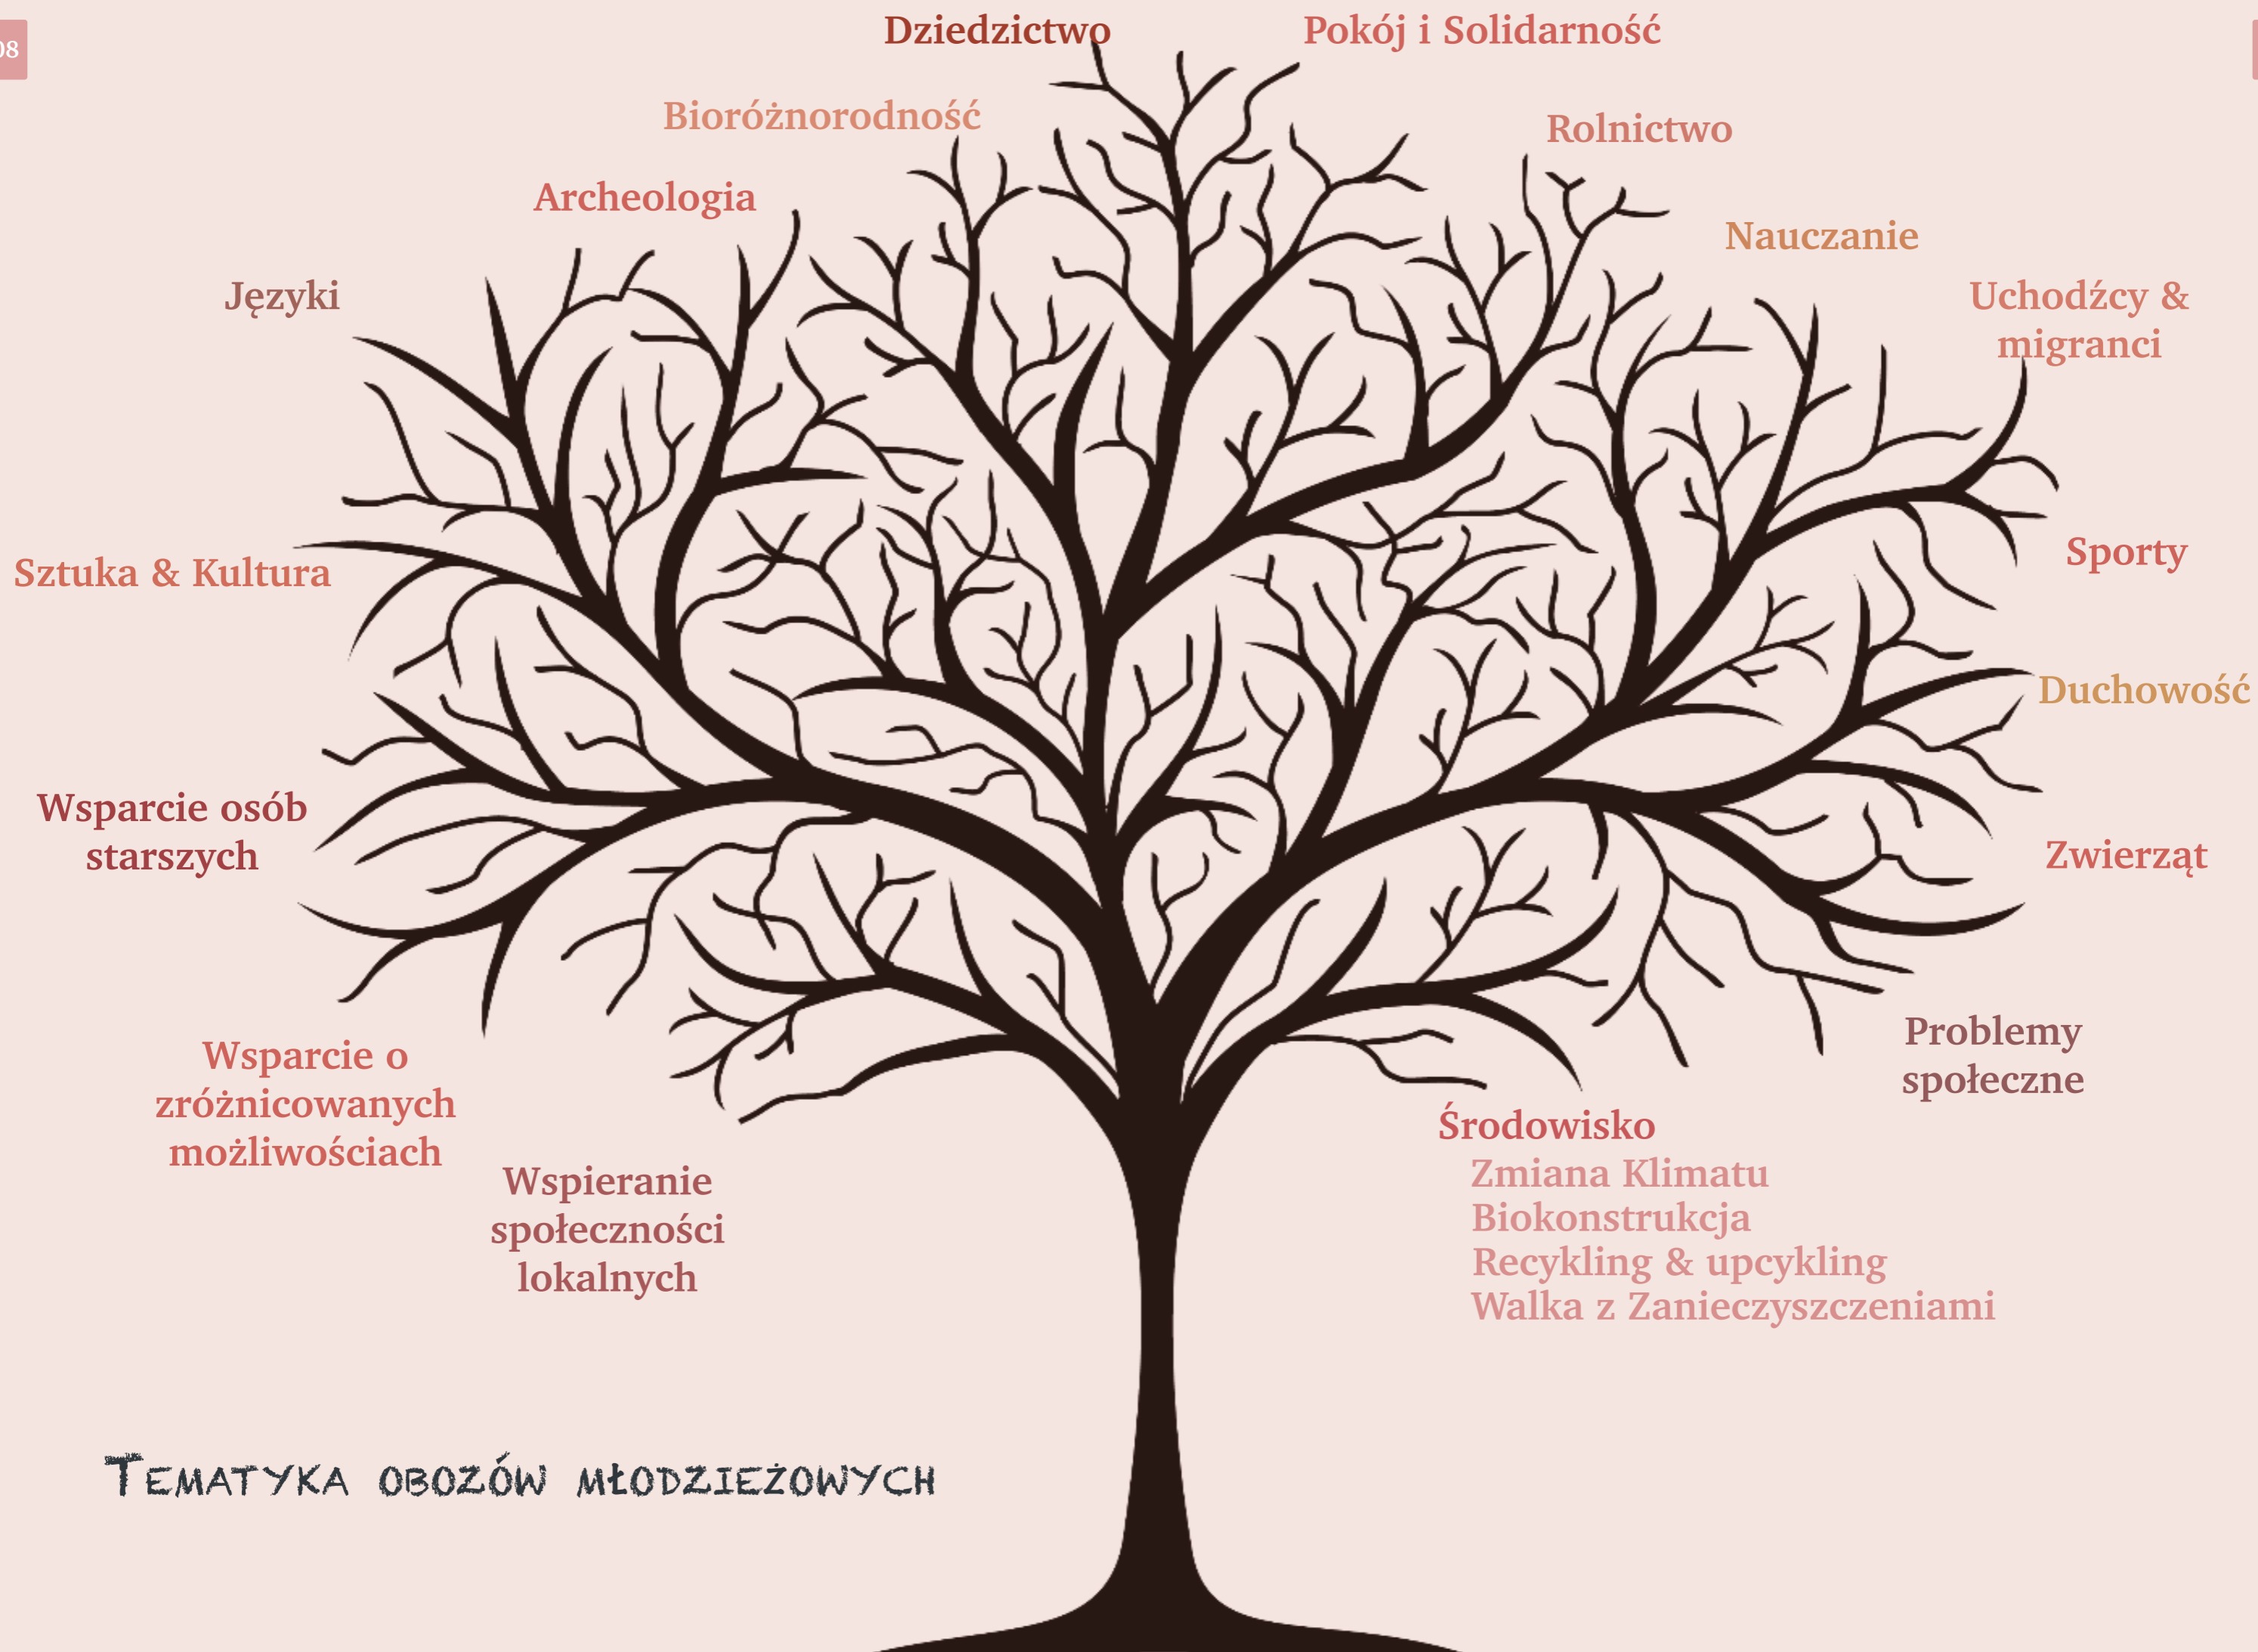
08

Dziedzictwo

Pokój i Solidarność

Bioróżnorodność

Rolnictwo

Archeologia

Nauczanie

Języki

Uchodźcy & migranci

Sztuka & Kultura

Sporty

Duchowość

Wsparcie osób starszych

Zwierząt

Problemy społeczne

Wsparcie o zróżnicowanych możliwościach

Środowisko
Zmiana Klimatu
Biokonstrukcja
Recykling & upcykling
Walka z Zanieczyszczeniami

Wspieranie społeczności lokalnych

Tematyka obozów młodzieżowych